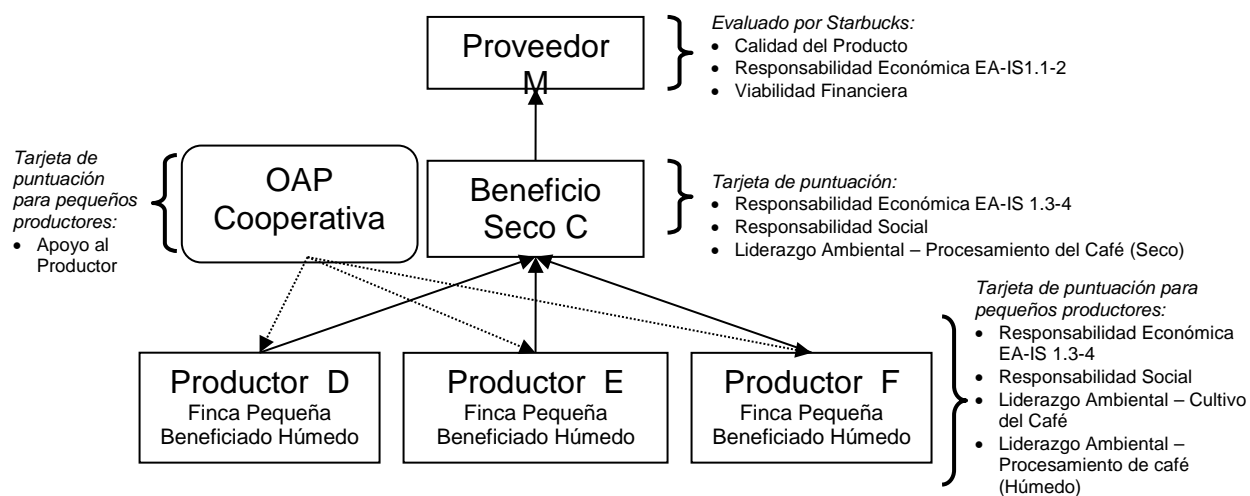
Proveedor M

Evaluado por Starbucks:
- Calidad del Producto
- Responsabilidad Económica EA-IS1.1-2
- Viabilidad Financiera

Tarjeta de puntuación para pequeños productores:
- Apoyo al Productor

OAP Cooperativa

Beneficio Seco C

Tarjeta de puntuación:
- Responsabilidad Económica EA-IS 1.3-4
- Responsabilidad Social
- Liderazgo Ambiental – Procesamiento del Café (Seco)

Tarjeta de puntuación para pequeños productores:
- Responsabilidad Económica EA-IS 1.3-4
- Responsabilidad Social
- Liderazgo Ambiental – Cultivo del Café
- Liderazgo Ambiental – Procesamiento de café (Húmedo)

Productor D
Finca Pequeña
Beneficiado Húmedo

Productor E
Finca Pequeña
Beneficiado Húmedo

Productor F
Finca Pequeña
Beneficiado Húmedo